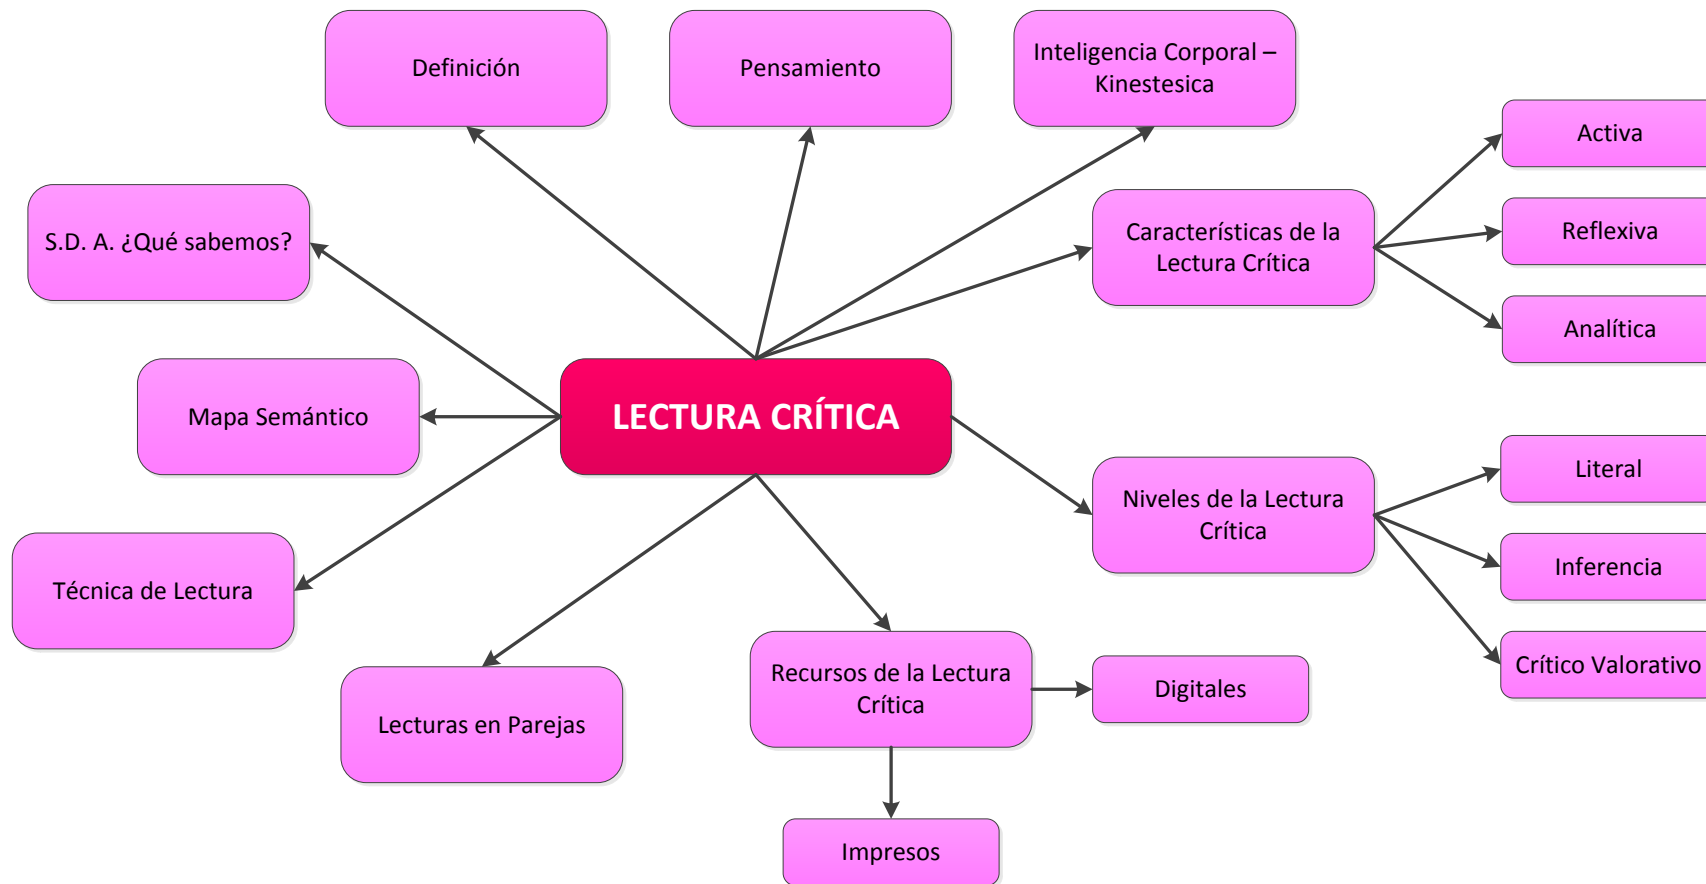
LECTURA CRÍTICA

Definición

Pensamiento

Inteligencia Corporal – Kinestesica

Características de la Lectura Crítica

Activa

Reflexiva

Analítica

S.D. A. ¿Qué sabemos?

Mapa Semántico

Técnica de Lectura

Lecturas en Parejas

Recursos de la Lectura Crítica

Digitales

Impresos

Niveles de la Lectura Crítica

Literal

Inferencia

Crítico Valorativo